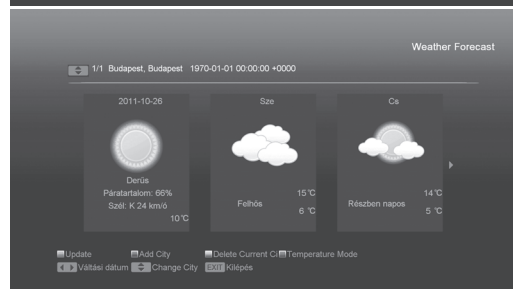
Weather Forecast

1/1 Budapest, Budapest 1970-01-01 00:00:00 +0000

2011-10-26

Derüs
Páratartalom: 66%
Szél: K 24 km/ó
10℃

Sze

Felhős
15℃
6 ℃

Cs

Részben napos
14℃
5 ℃

Update
Add City
Delete Current Ci
Temperature Mode
Váltási dátum
Change City
EXIT Kilépés